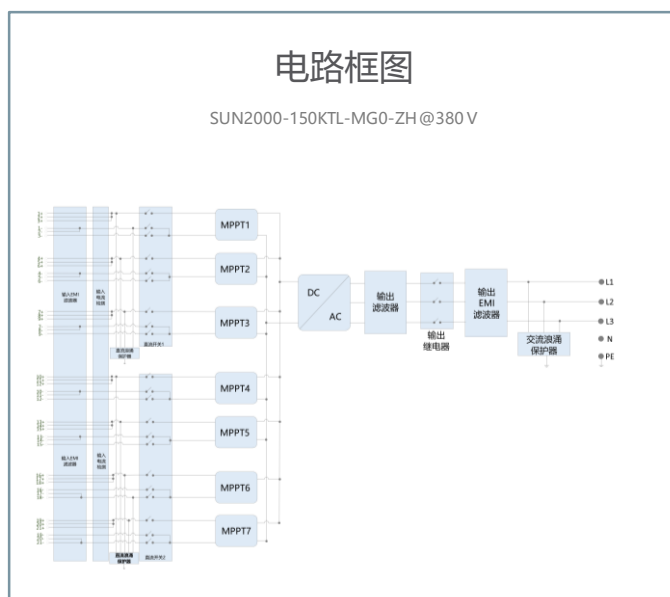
电路框图

SUN2000-150KTL-MG0-ZH @380 V

输入EMI滤波器

输入电流检测

直流浪涌保护器

直流开关1

输入EMI滤波器

输入电流检测

直流浪涌保护器

直流开关2

MPPT1

MPPT2

MPPT3

MPPT4

MPPT5

MPPT6

MPPT7

DC

AC

输出滤波器

输出继电器

输出EMI滤波器

交流浪涌保护器

L1

L2

L3

N

PE